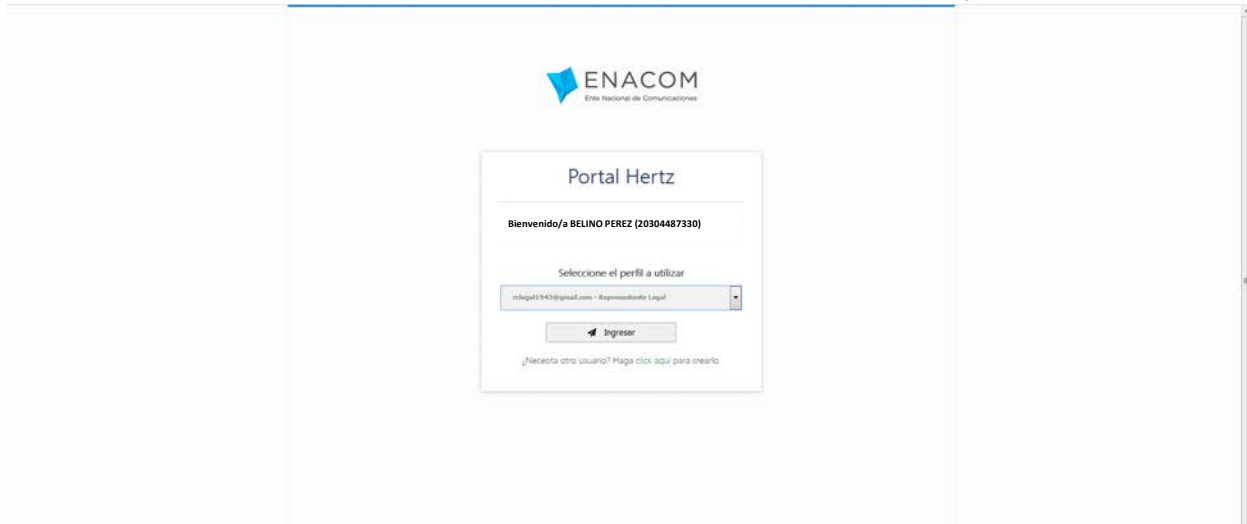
ENACOM
Ente Nacional de Comunicaciones

Portal Hertz

Bienvenido/a BELINO PEREZ (20304487330)

Seleccione el perfil a utilizar

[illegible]@gmail.com - Representante Legal

Ingresar

¿Necesita otro usuario? Haga click aquí para crearlo